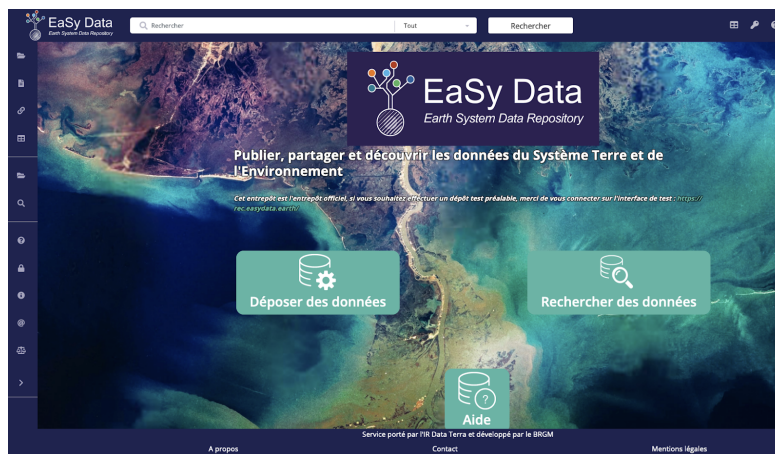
EaSy Data
Earth System Data Repository

Rechercher
Tout
Rechercher

EaSy Data
Earth System Data Repository

Publier, partager et découvrir les données du Système Terre et de l'Environnement

Cet entrepôt est l'entrepôt officiel, si vous souhaitez effectuer un dépôt test préalable, merci de vous connecter sur l'interface de test : https://rec.easydata.earth/

Déposer des données

Rechercher des données

Aide

Service porté par l'IR Data Terra et développé par le BRGM

A propos
Contact
Mentions légales